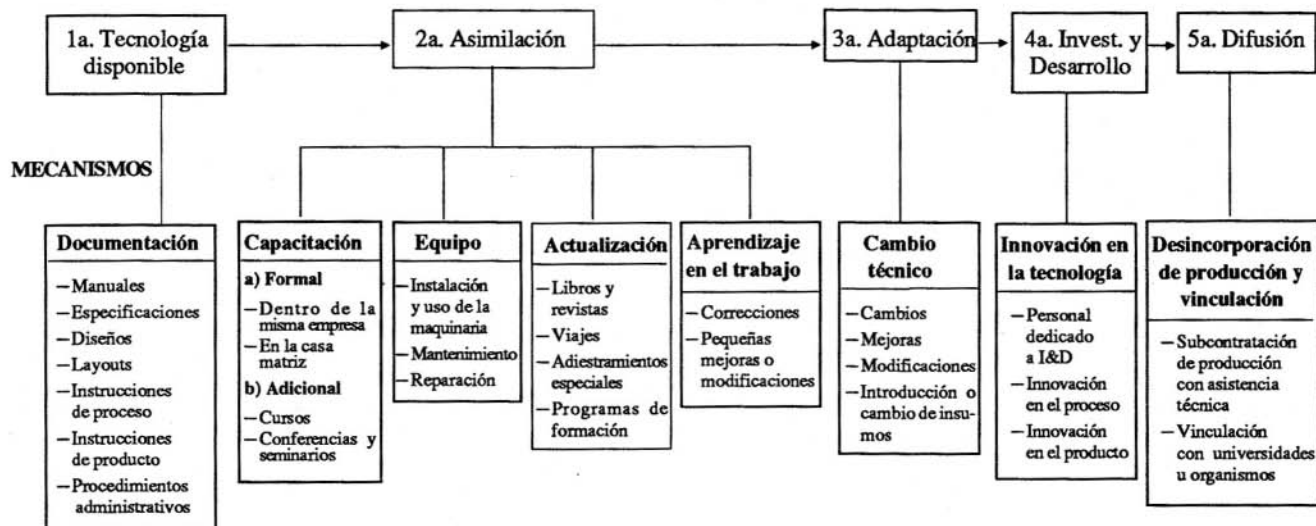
1a. Tecnología disponible

2a. Asimilación

3a. Adaptación

4a. Invest. y Desarrollo

5a. Difusión

MECANISMOS

Documentación
– Manuales
– Especificaciones
– Diseños
– Layouts
– Instrucciones de proceso
– Instrucciones de producto
– Procedimientos administrativos

Capacitación
a) Formal
– Dentro de la misma empresa
– En la casa matriz
b) Adicional
– Cursos
– Conferencias y seminarios

Equipo
– Instalación y uso de la maquinaria
– Mantenimiento
– Reparación

Actualización
– Libros y revistas
– Viajes
– Adiestramientos especiales
– Programas de formación

Aprendizaje en el trabajo
– Correcciones
– Pequeñas mejoras o modificaciones

Cambio técnico
– Cambios
– Mejoras
– Modificaciones
– Introducción o cambio de insumos

Innovación en la tecnología
– Personal dedicado a I&D
– Innovación en el proceso
– Innovación en el producto

Desincorporación de producción y vinculación
– Subcontratación de producción con asistencia técnica
– Vinculación con universidades u organismos